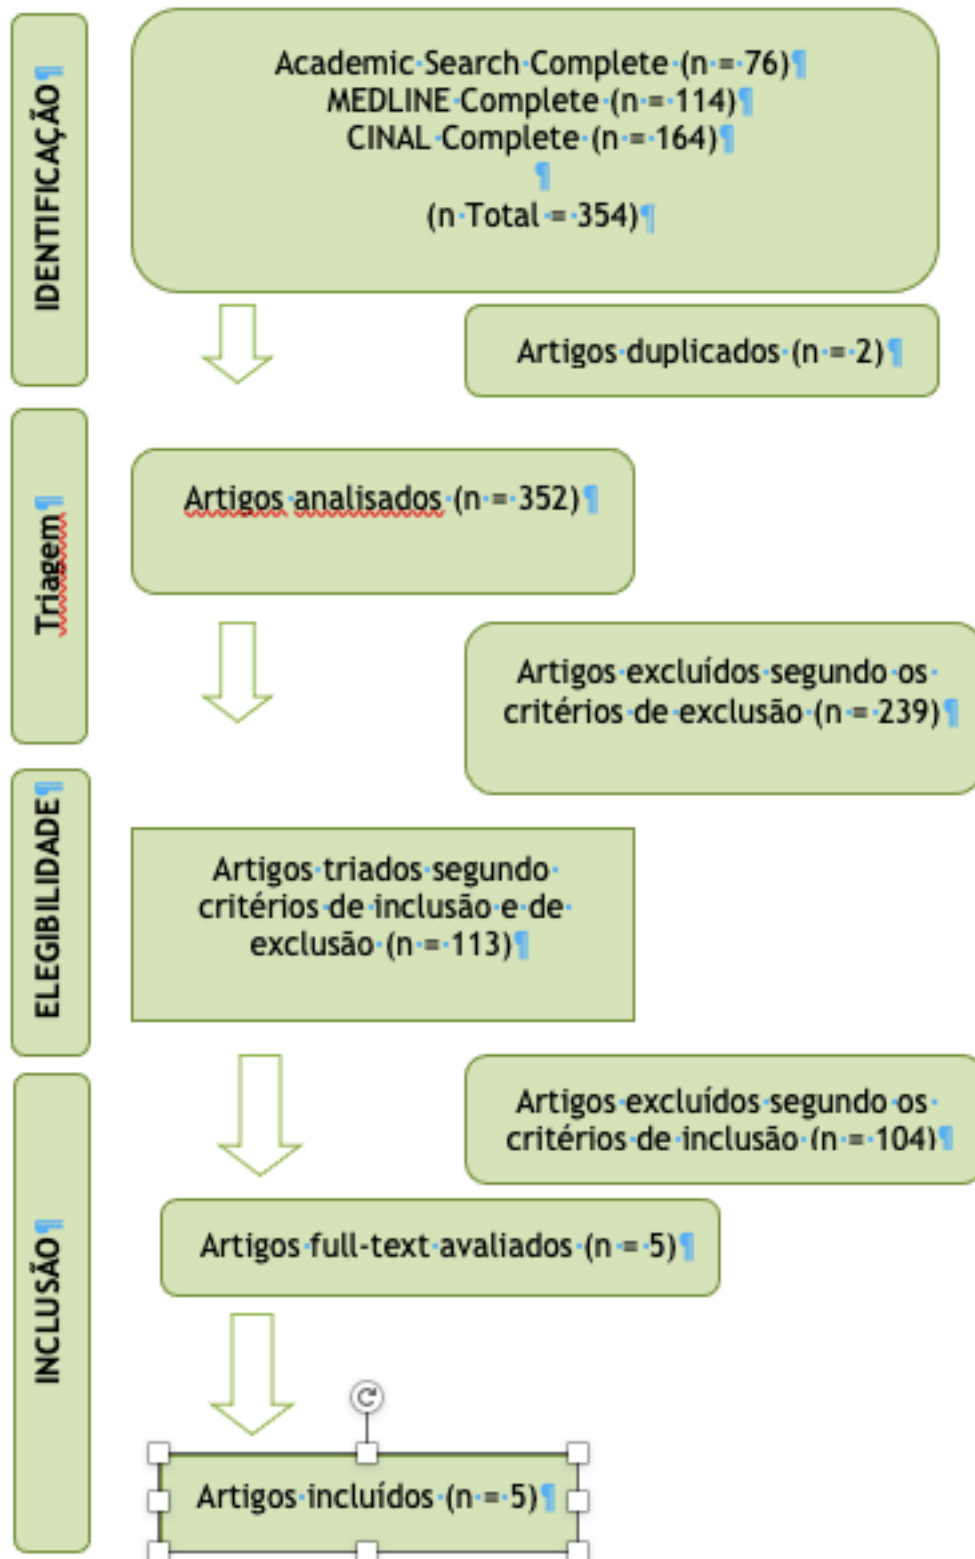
IDENTIFICAÇÃO

Academic Search Complete (n = 76)
MEDLINE Complete (n = 114)
CINAL Complete (n = 164)

(n Total = 354)

Artigos duplicados (n = 2)

Triagem

Artigos analisados (n = 352)

Artigos excluídos segundo os critérios de exclusão (n = 239)

ELEGIBILIDADE

Artigos triados segundo critérios de inclusão e de exclusão (n = 113)

Artigos excluídos segundo os critérios de inclusão (n = 104)

INCLUSÃO

Artigos full-text avaliados (n = 5)

Artigos incluídos (n = 5)